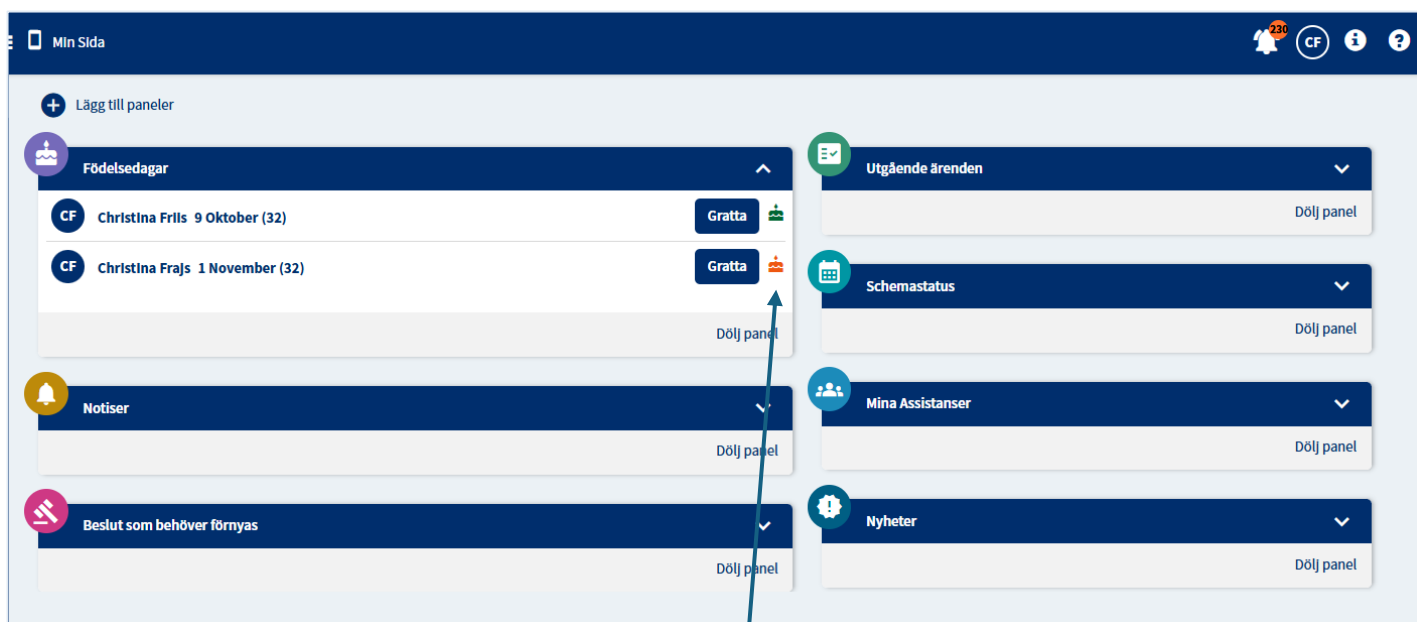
Min Sida

230 CF

Lägg till paneler

Födelsedagar

CF Christina Friis 9 Oktober (32) Gratta

CF Christina Frajs 1 November (32) Gratta

Dölj panel

Notiser

Dölj panel

Beslut som behöver förnyas

Dölj panel

Utgående ärenden

Dölj panel

Schemastatus

Dölj panel

Mina Assistanser

Dölj panel

Nyheter

Dölj panel